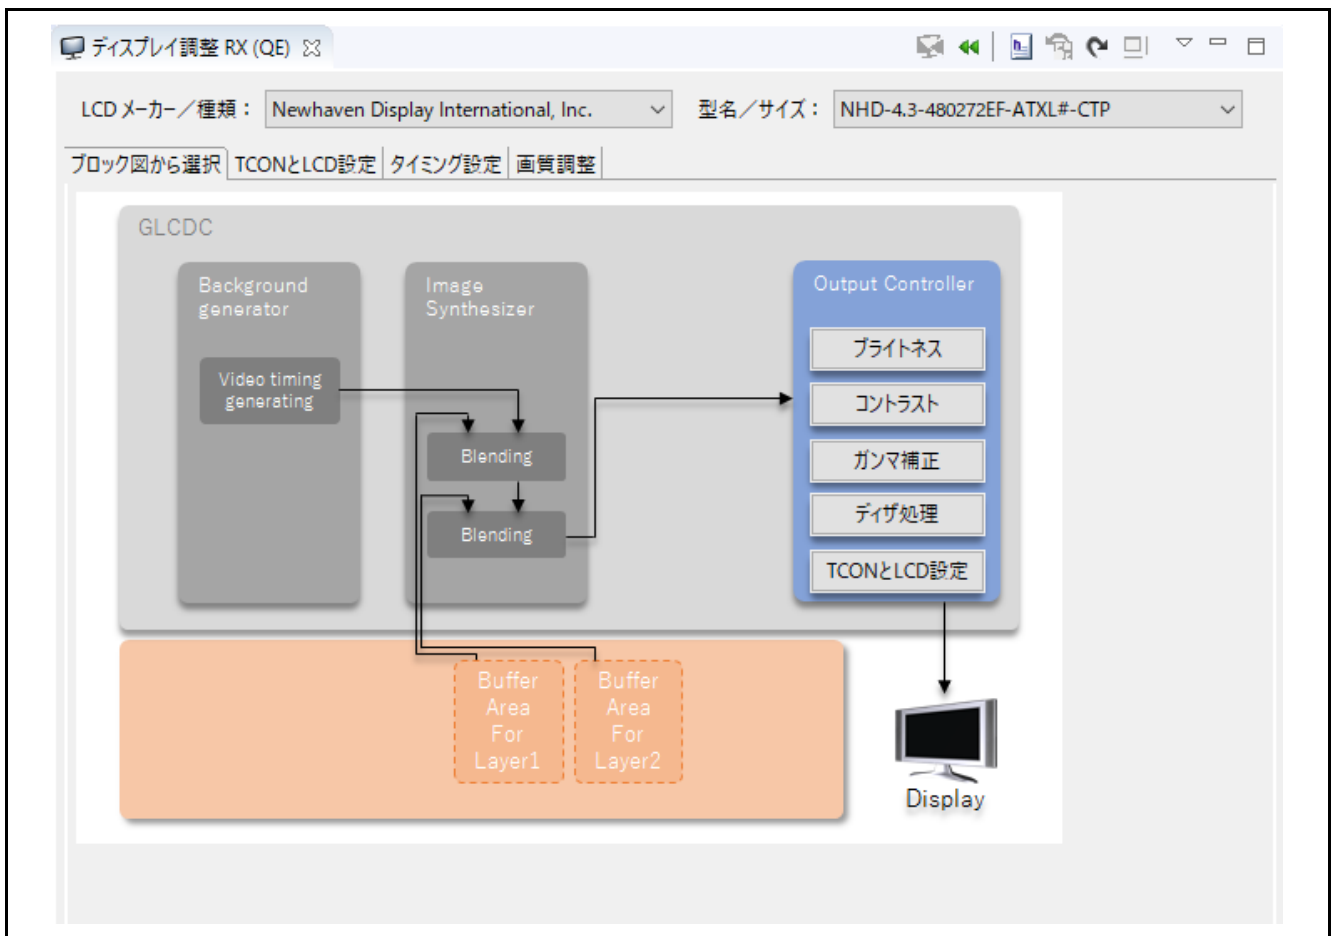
ディスプレイ調整 RX (QE)

LCD メーカー／種類： Newhaven Display International, Inc.
型名／サイズ： NHD-4.3-480272EF-ATXL#-CTP

ブロック図から選択 | TCONとLCD設定 | タイミング設定 | 画質調整

GLCDC

Background generator

Video timing generating

Image Synthesizer

Blending

Blending

Output Controller

ブライトネス

コントラスト

ガンマ補正

ディザ処理

TCONとLCD設定

Buffer Area For Layer1

Buffer Area For Layer2

Display